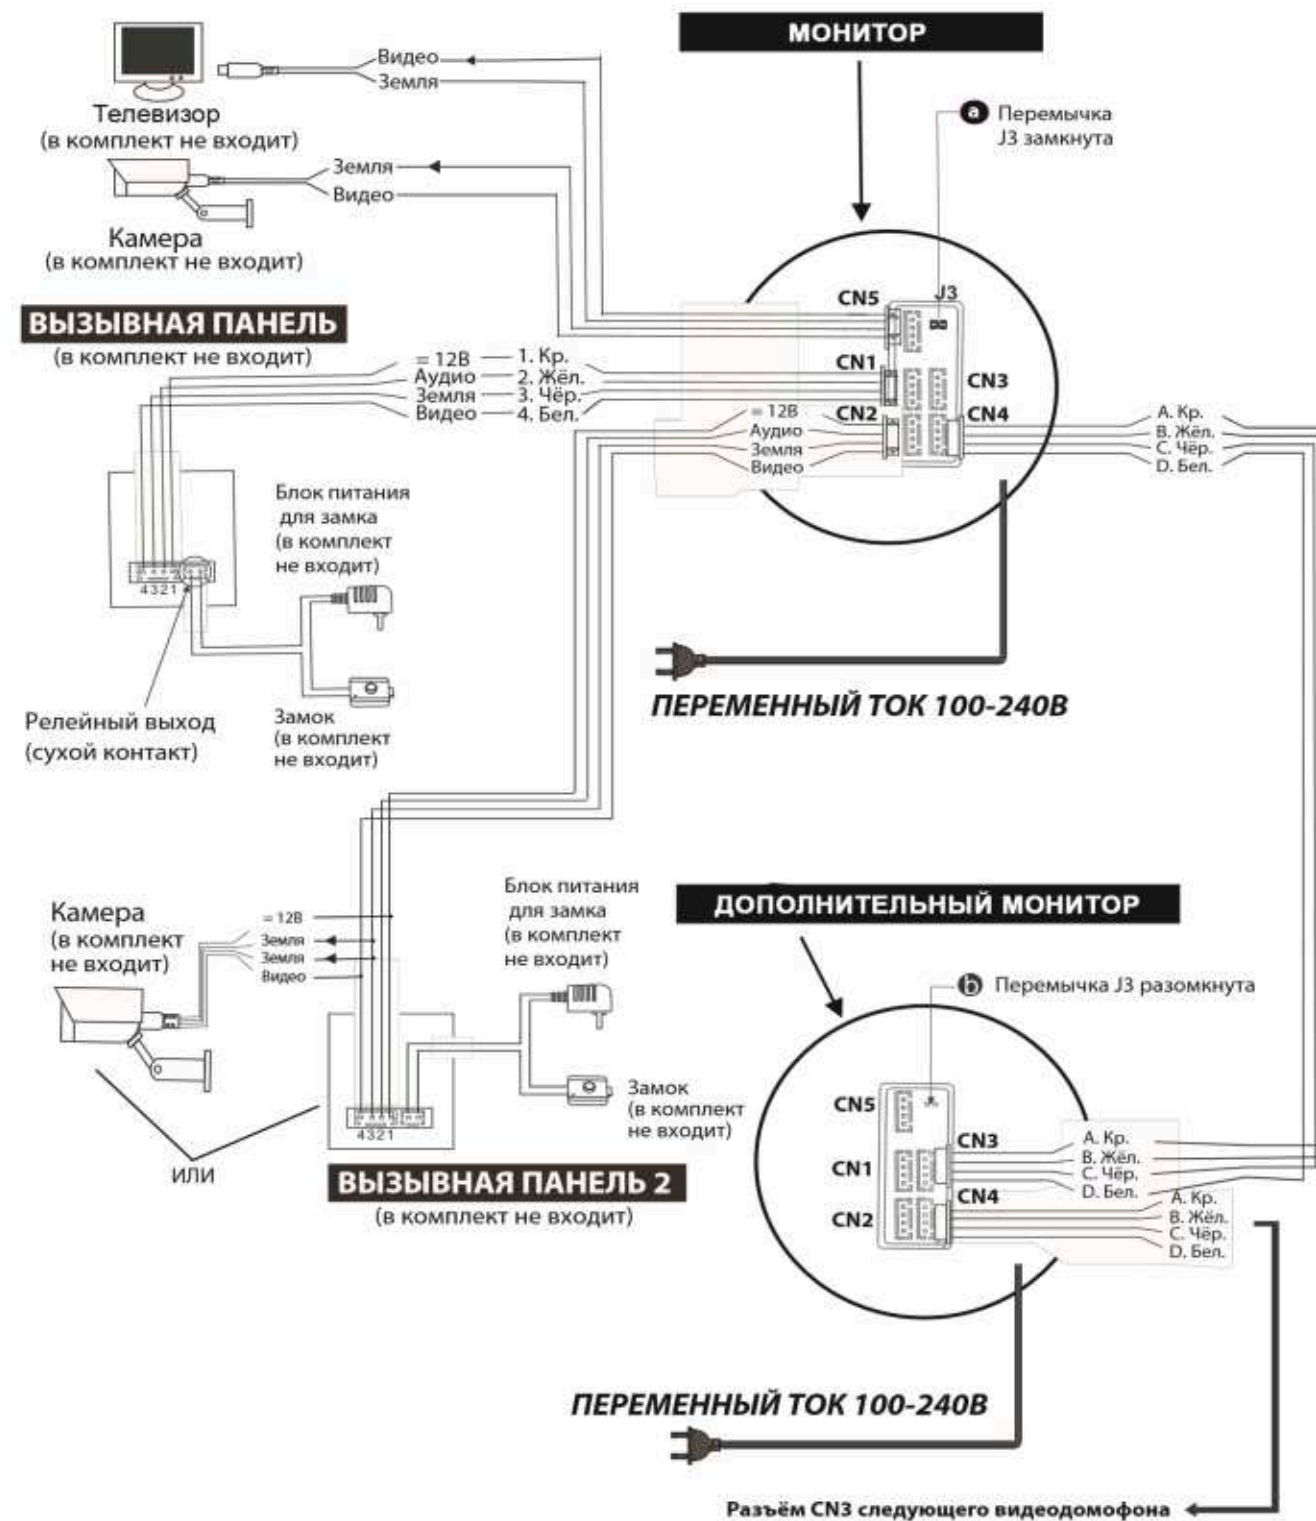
МОНИТОР

Видео
Земля

Телевизор
(в комплект не входит)

Земля
Видео

Камера
(в комплект не входит)

a Перемычка J3 замкнута

ВЫЗЫВНАЯ ПАНЕЛЬ
(в комплект не входит)

CN5
J3
CN1
CN3
CN2
CN4

= 12В — 1. Кр.
Аудио — 2. Жёл.
Земля — 3. Чёр.
Видео — 4. Бел.

= 12В
Аудио
Земля
Видео

A. Кр.
B. Жёл.
C. Чёр.
D. Бел.

Блок питания для замка (в комплект не входит)

4321

Релейный выход (сухой контакт)

Замок (в комплект не входит)

ПЕРЕМЕННЫЙ ТОК 100-240В

Камера (в комплект не входит)

= 12В
Земля
Земля
Видео

Блок питания для замка (в комплект не входит)

ДОПОЛНИТЕЛЬНЫЙ МОНИТОР

b Перемычка J3 разомкнута

Замок (в комплект не входит)

4321

CN5
CN3
CN1
CN4
CN2

A. Кр.
B. Жёл.
C. Чёр.
D. Бел.

A. Кр.
B. Жёл.
C. Чёр.
D. Бел.

ИЛИ

ВЫЗЫВНАЯ ПАНЕЛЬ 2
(в комплект не входит)

ПЕРЕМЕННЫЙ ТОК 100-240В

Разъём CN3 следующего видеодомофона